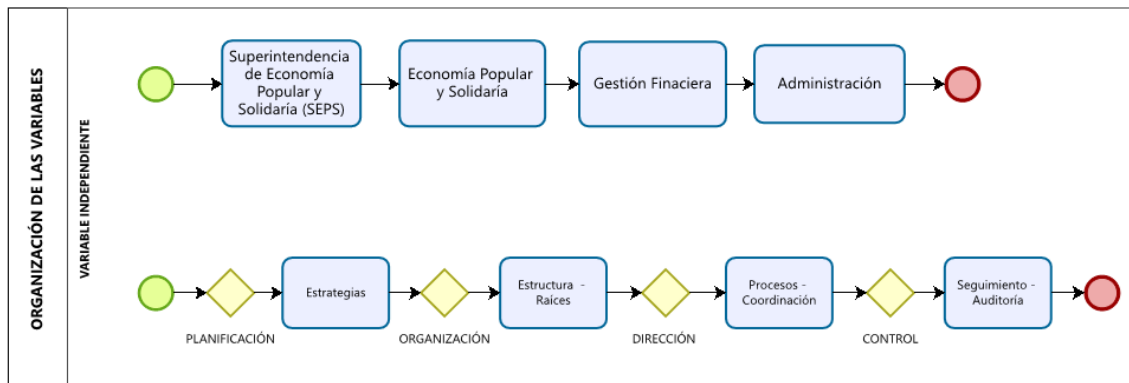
ORGANIZACIÓN DE LAS VARIABLES

VARIABLE INDEPENDIENTE

Superintendencia de Economía Popular y Solidaría (SEPS)

Economía Popular y Solidaría

Gestión Finaciera

Administración

Estrategias

PLANIFICACIÓN

Estructura - Raices

ORGANIZACIÓN

Procesos - Coordinación

DIRECCIÓN

Seguimiento - Auditoría

CONTROL